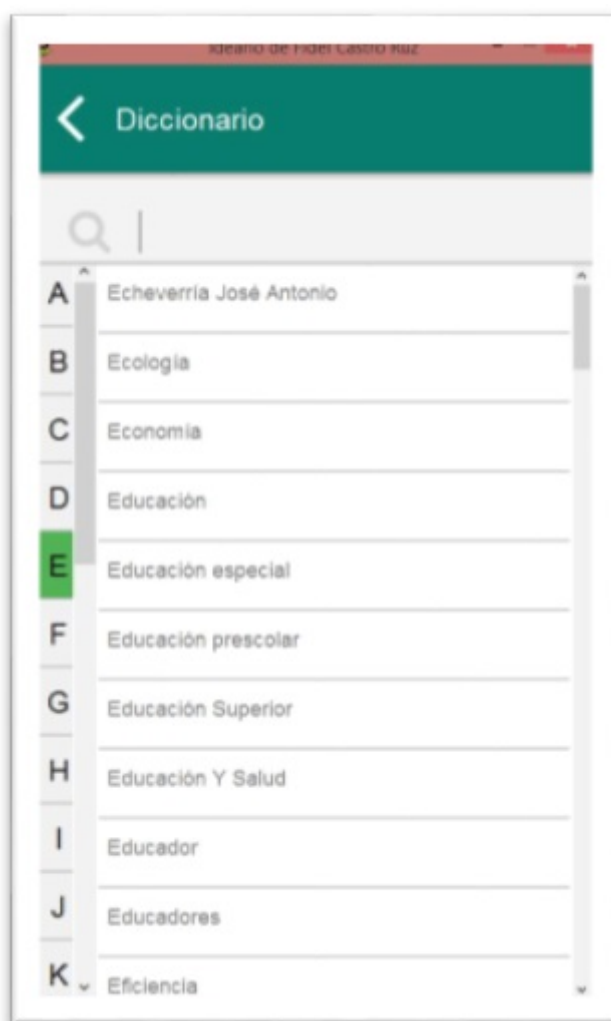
Ideario de Fidel Castro Ruz

Diccionario

A
B
C
D
E
F
G
H
I
J
K

Echeverría José Antonio
Ecología
Economía
Educación
Educación especial
Educación prescolar
Educación Superior
Educación Y Salud
Educador
Educadores
Eficiencia